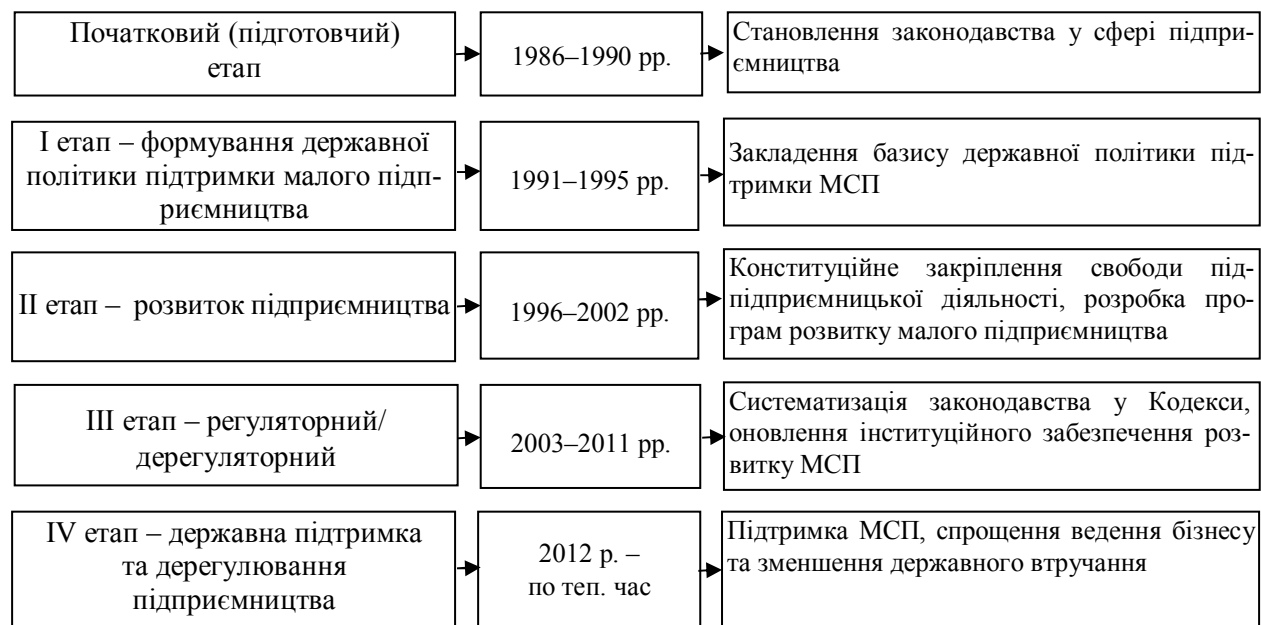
Початковий (підготовчий) етап

1986–1990 рр.

Становлення законодавства у сфері підприємництва

І етап – формування державної політики підтримки малого підприємництва

1991–1995 рр.

Закладення базису державної політики підтримки МСП

ІІ етап – розвиток підприємництва

1996–2002 рр.

Конституційне закріплення свободи підпідприємницької діяльності, розробка програм розвитку малого підприємництва

ІІІ етап – регуляторний/ дерегуляторний

2003–2011 рр.

Систематизація законодавства у Кодекси, оновлення інституційного забезпечення розвитку МСП

IV етап – державна підтримка та дерегулювання підприємництва

2012 р. – по теп. час

Підтримка МСП, спрощення ведення бізнесу та зменшення державного втручання